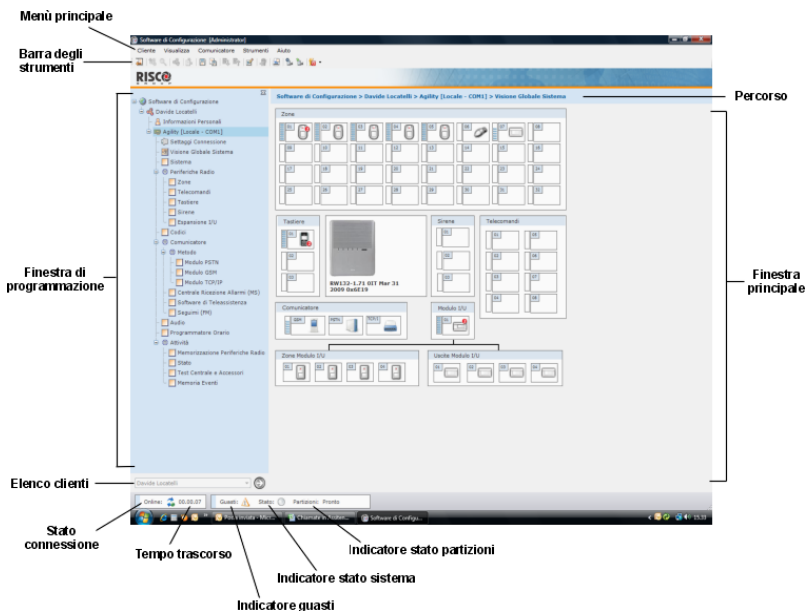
Menù principale

Barra degli strumenti

Software di Configurazione [Administrator]

Cliente Visualizza Comunicatore Strumenti Aiuto

RISCO

Software di Configurazione > Davide Locatelli > Agility [Locale - COM1] > Visione Globale Sistema

Percorso

Software di Configurazione
Davide Locatelli
Informazioni Personali
Agility [Locale - COM1]
Settaggi Connessione
Visione Globale Sistema
Sistema
Periferiche Radio
Zone
Telecomandi
Tastiere
Sirene
Espansione I/U
Codici
Comunicatore
Metodo
Modulo PSTN
Modulo GSM
Modulo TCP/IP
Centrale Ricezione Allarmi (MS)
Software di Teleassistenza
Seguimi (FM)
Audio
Programmatore Orario
Attività
Memorizzazione Periferiche Radio
Stato
Test Centrale e Accessori
Memoria Eventi

Finestra di programmazione

Zone

Tastiere

Sirene

Telecomandi

RW132-1.71 GIT Mar 31 2009 0x6E19

Comunicatore

Modulo I/U

Zone Modulo I/U

Uscite Modulo I/U

Finestra principale

Elenco clienti

Davide Locatelli

Online: 00.00.37

Guasti:

Stato:

Partizioni: Pronto

Software di Configu...

Stato connessione

Tempo trascorso

Indicatore stato partizioni

Indicatore stato sistema

Indicatore guasti